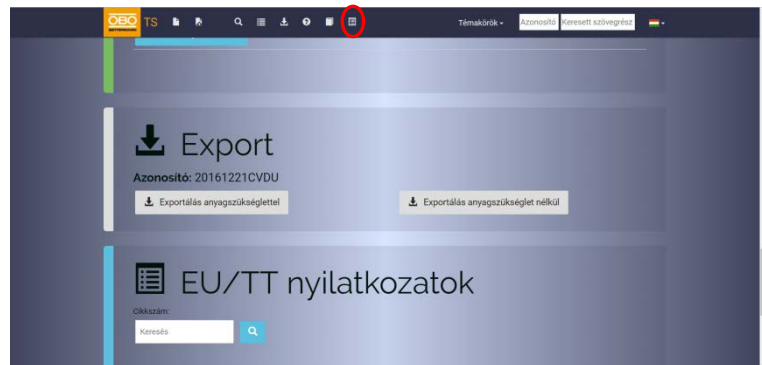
OBO BETTERMANN TS

Témakörök

Azonosító

Keresett szövegrész

Export

Azonosító: 20161221CVDU

Exportálás anyagszükséglettel

Exportálás anyagszükséglet nélkül

EU/TT nyilatkozatok

Cikkszám:

Keresés